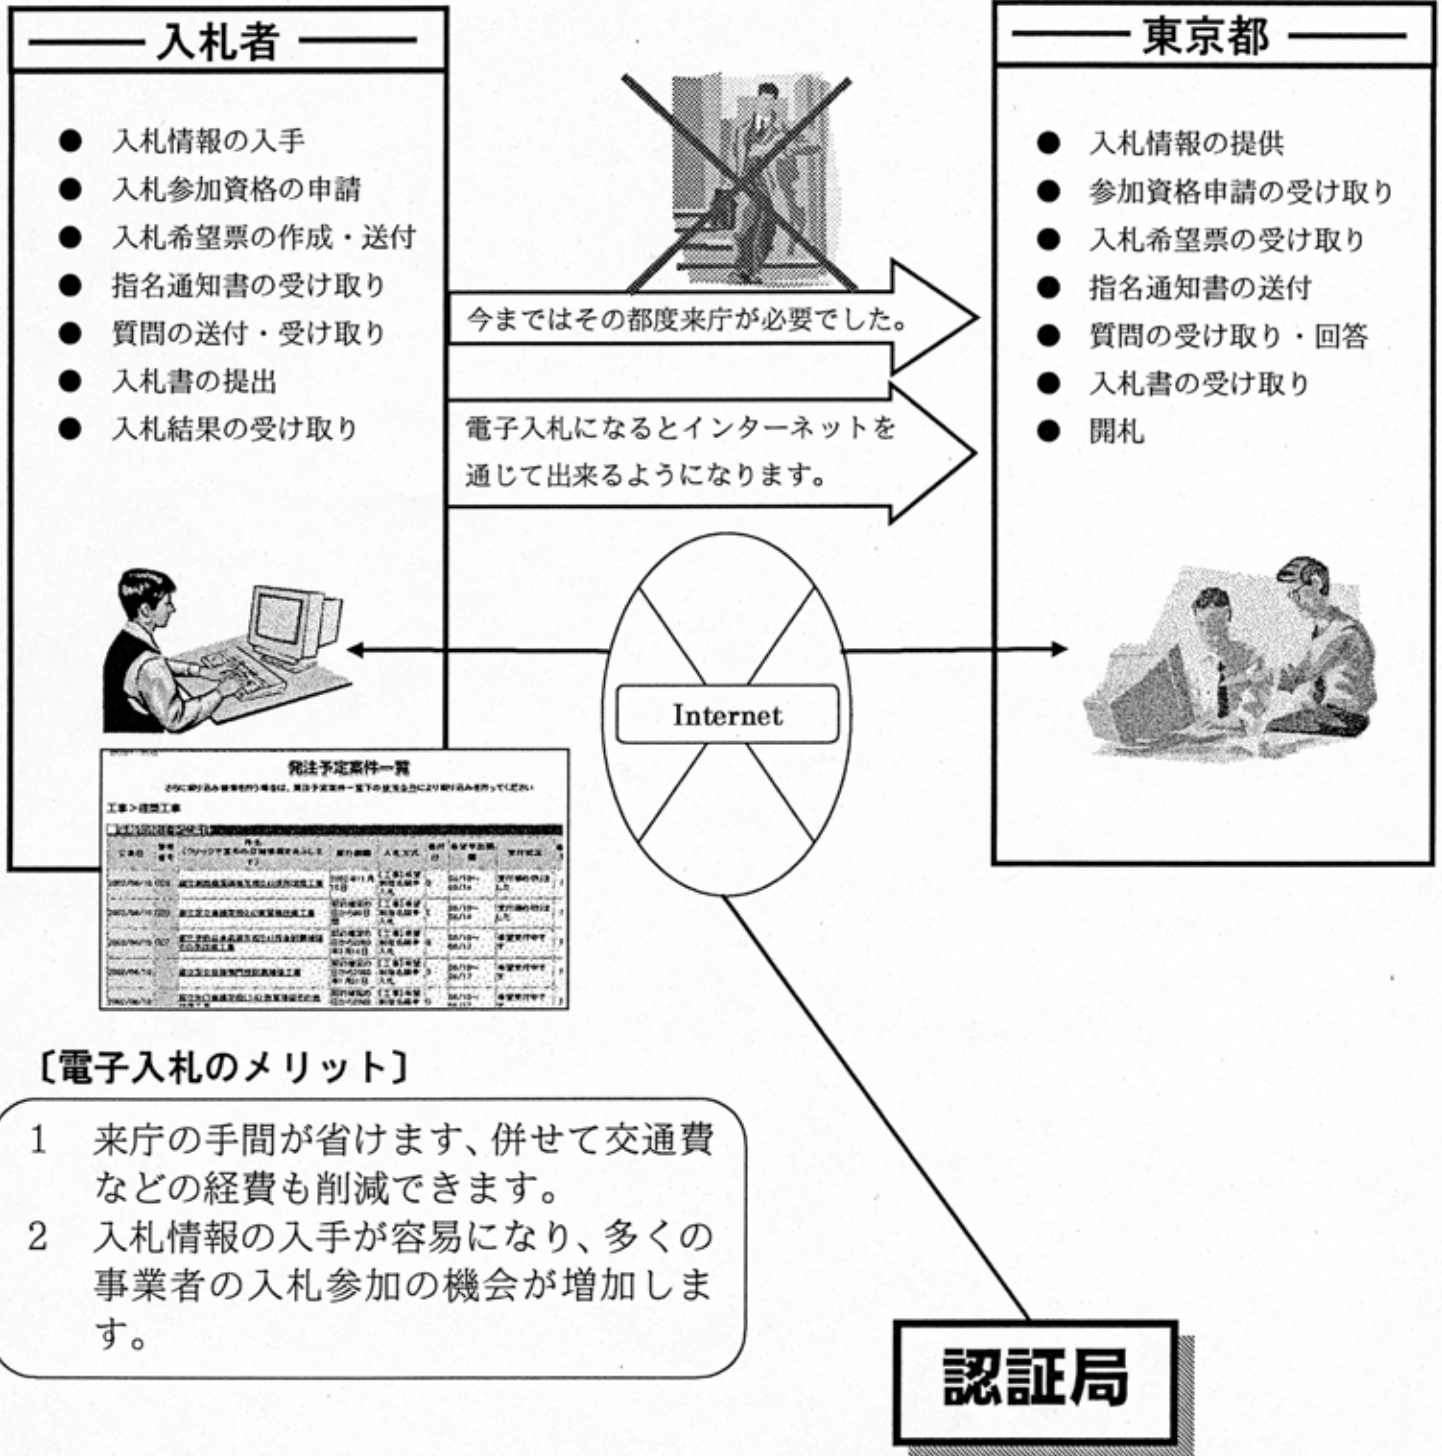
入札者

● 入札情報の入手
● 入札参加資格の申請
● 入札希望票の作成・送付
● 指名通知書の受け取り
● 質問の送付・受け取り
● 入札書の提出
● 入札結果の受け取り

今まではその都度来庁が必要でした。

電子入札になるとインターネットを通じて出来るようになります。

東京都

● 入札情報の提供
● 参加資格申請の受け取り
● 入札希望票の受け取り
● 指名通知書の送付
● 質問の受け取り・回答
● 入札書の受け取り
● 開札

Internet

発注予定案件一覧

工事>建築工事

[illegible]

〔電子入札のメリット〕

1 来庁の手間が省けます、併せて交通費などの経費も削減できます。
2 入札情報の入手が容易になり、多くの事業者の入札参加の機会が増加します。

認証局